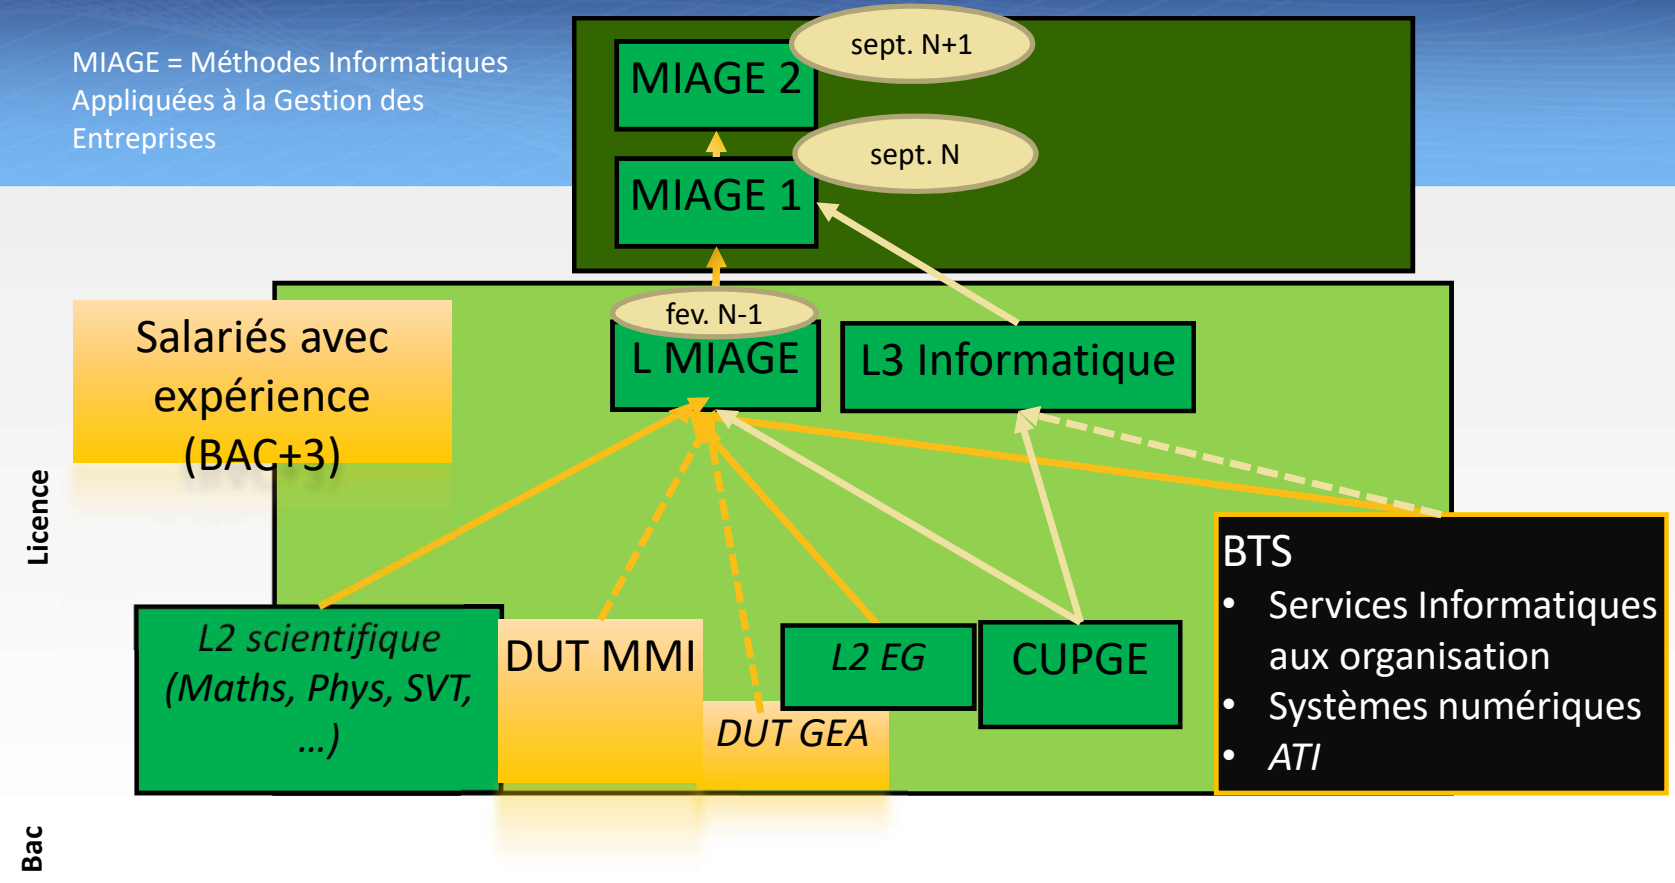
MIAGE = Méthodes Informatiques Appliquées à la Gestion des Entreprises

MIAGE 2

sept. N+1

MIAGE 1

sept. N

Salariés avec expérience (BAC+3)

fev. N-1

L MIAGE

L3 Informatique

Licence

BTS
• Services Informatiques aux organisation
• Systèmes numériques
• ATI

L2 scientifique (Maths, Phys, SVT, ...)

DUT MMI

L2 EG

CUPGE

DUT GEA

Bac